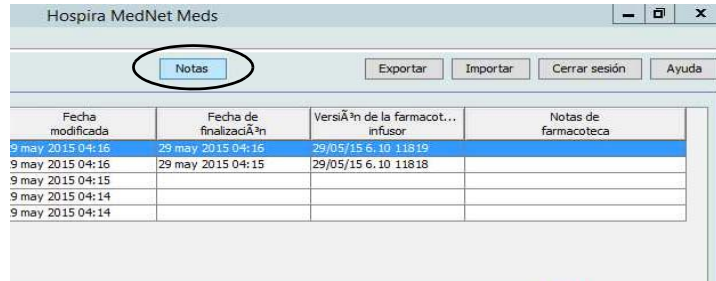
Hospira MedNet Meds

Notas

Exportar Importar Cerrar sesión Ayuda

| Fecha modificada | Fecha de finalizaciÃ³n | VersiÃ³n de la farmacot... infusor | Notas de farmacoteca |
|---|---|---|---|
| 9 may 2015 04:16 | 29 may 2015 04:16 | 29/05/15 6.10 11819 | |
| 9 may 2015 04:16 | 29 may 2015 04:15 | 29/05/15 6.10 11818 | |
| 9 may 2015 04:15 | | | |
| 9 may 2015 04:14 | | | |
| 9 may 2015 04:14 | | | |